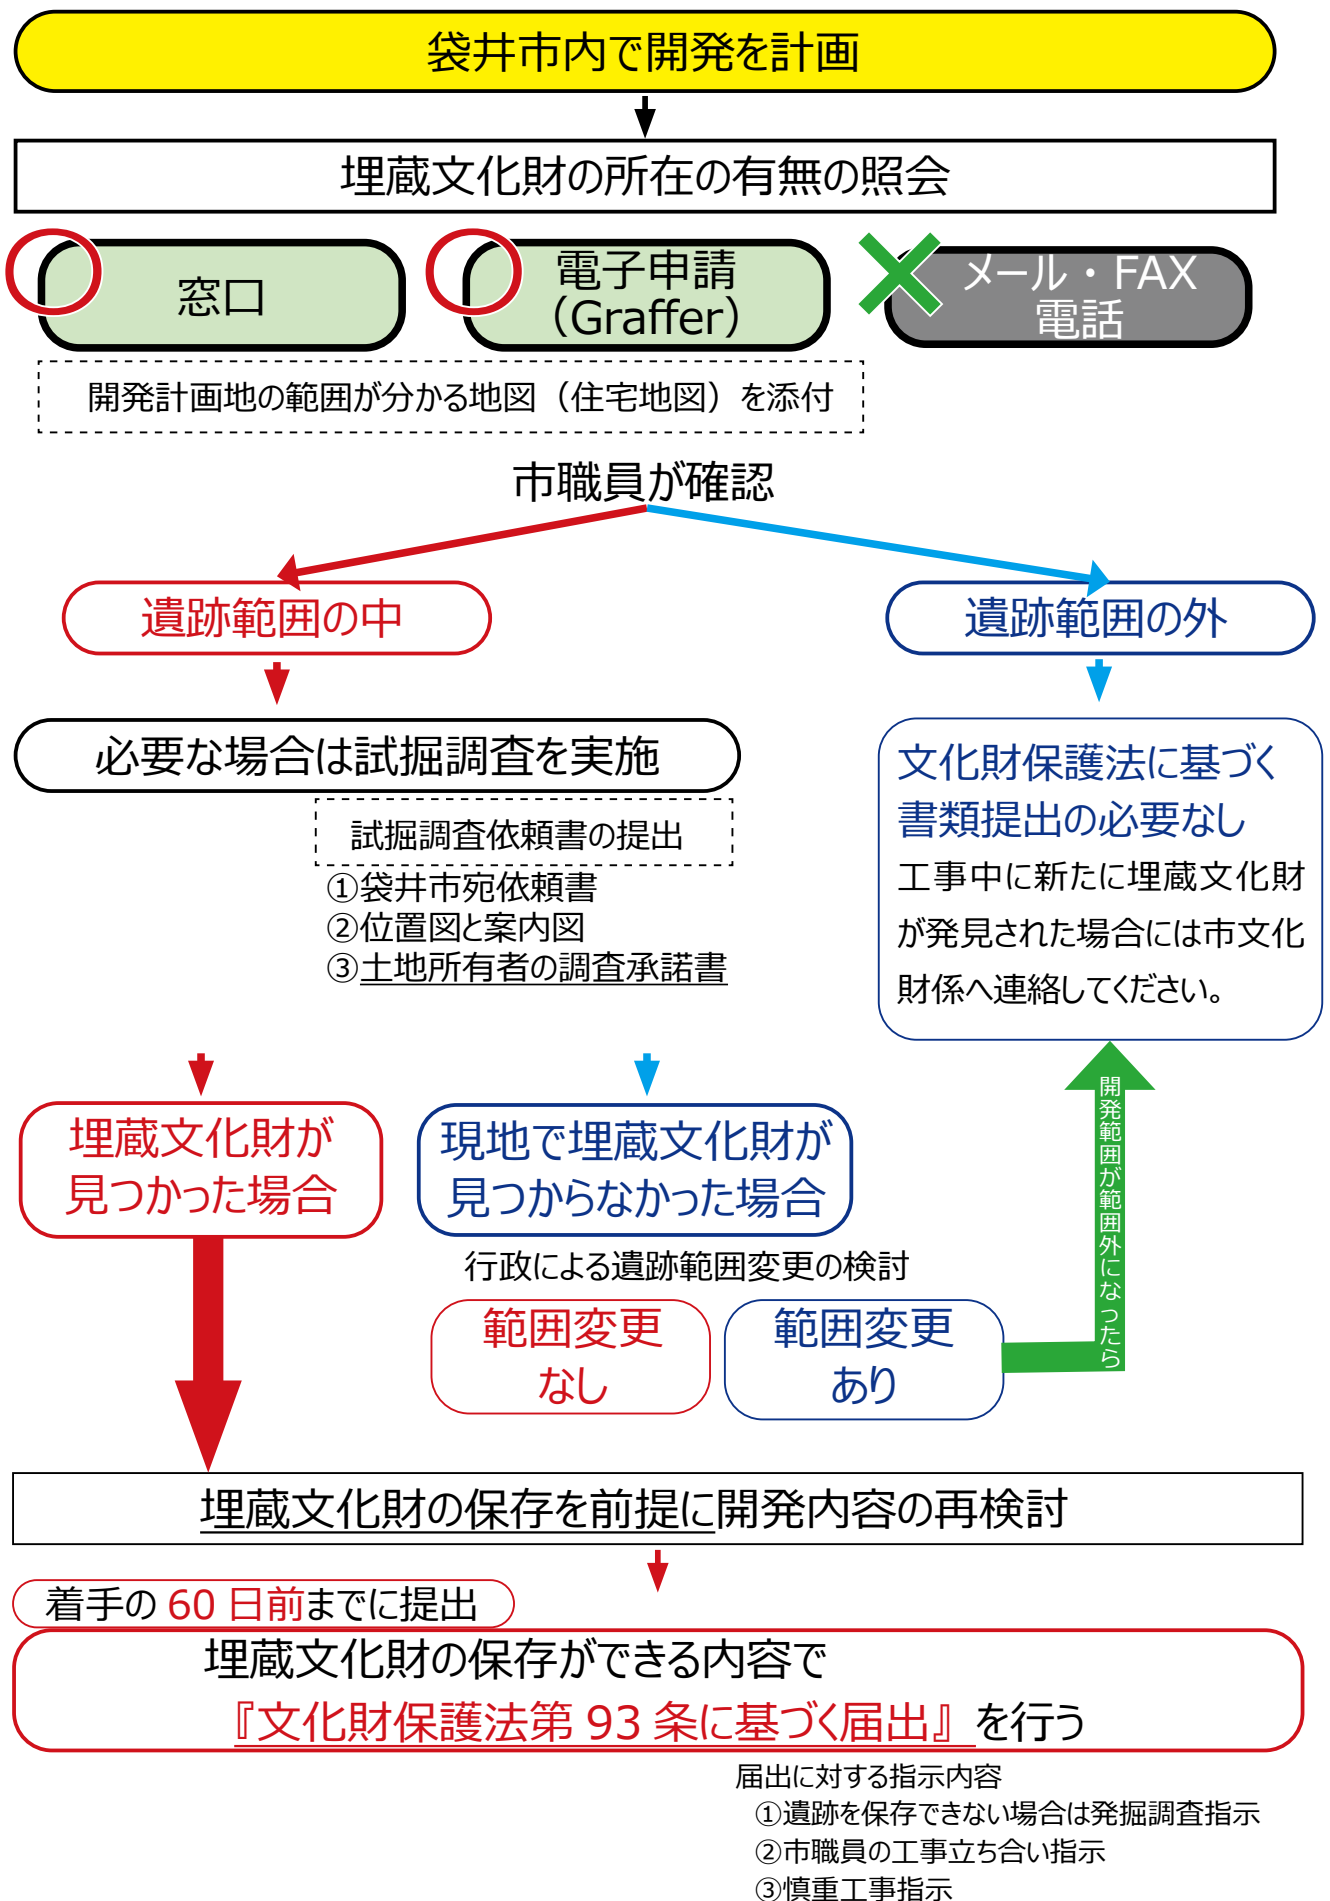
袋井市内で開発を計画

埋蔵文化財の所在の有無の照会

窓口

電子申請（Graffer）

メール・FAX 電話

開発計画地の範囲が分かる地図（住宅地図）を添付

市職員が確認

遺跡範囲の中

遺跡範囲の外

必要な場合は試掘調査を実施

試掘調査依頼書の提出
①袋井市宛依頼書
②位置図と案内図
③土地所有者の調査承諾書

文化財保護法に基づく書類提出の必要なし
工事中に新たに埋蔵文化財が発見された場合には市文化財係へ連絡してください。

埋蔵文化財が見つかった場合

現地で埋蔵文化財が見つからなかった場合

行政による遺跡範囲変更の検討

範囲変更なし

範囲変更あり

開発範囲が範囲外になったら

埋蔵文化財の保存を前提に開発内容の再検討

着手の 60 日前までに提出

埋蔵文化財の保存ができる内容で『文化財保護法第 93 条に基づく届出』を行う

届出に対する指示内容
①遺跡を保存できない場合は発掘調査指示
②市職員の工事立ち合い指示
③慎重工事指示